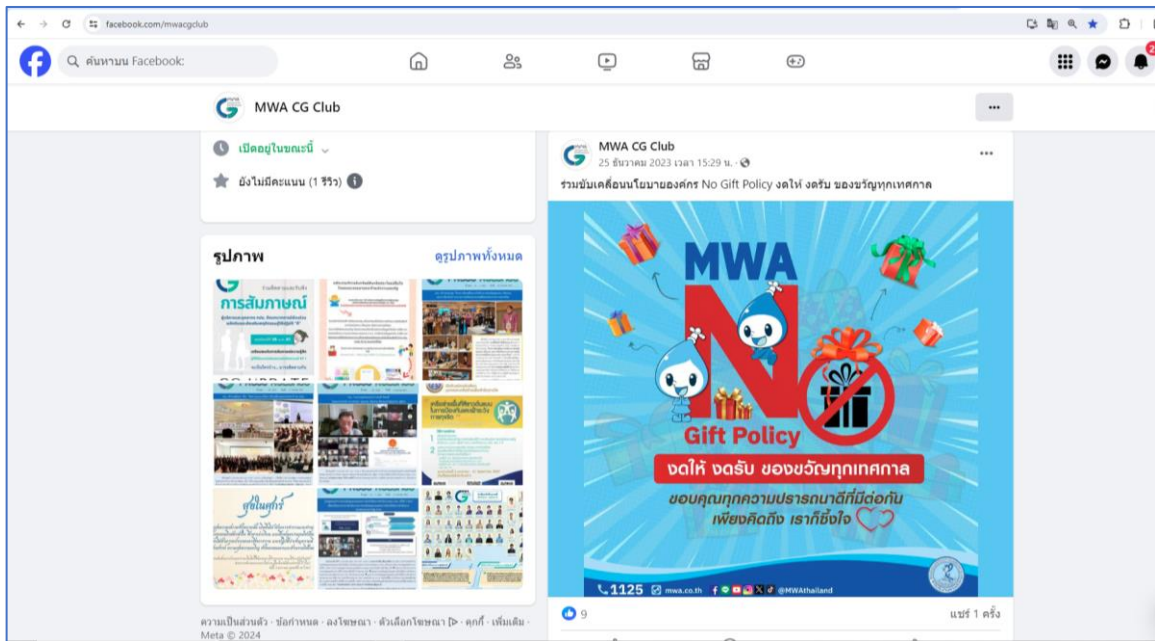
facebook.com/mwacgclub

ค้นหาบน Facebook

MWA CG Club

เปิดอยู่ในขณะนี้

ยังไม่มีคะแนน (1 รีวิว)

รูปภาพ

ดูรูปภาพทั้งหมด

การสัมภาษณ์

ยุติในศุกร์

ความเป็นส่วนตัว · ข้อกำหนด · ลงโฆษณา · ตัวเลือกโฆษณา · คุกกี้ · เพิ่มเติม · Meta © 2024

MWA CG Club
25 ธันวาคม 2023 เวลา 15:29 น.

ร่วมขับเคลื่อนนโยบายองค์กร No Gift Policy งดให้ งดรับ ของขวัญทุกเทศกาล

MWA
No
Gift Policy
งดให้ งดรับ ของขวัญทุกเทศกาล
ขอบคุณทุกความปรารถนาดีที่มีต่อกัน
เพียงคิดถึง เราก็ซึ้งใจ

1125 mwa.co.th @MWAthailand

9

แชร์ 1 ครั้ง